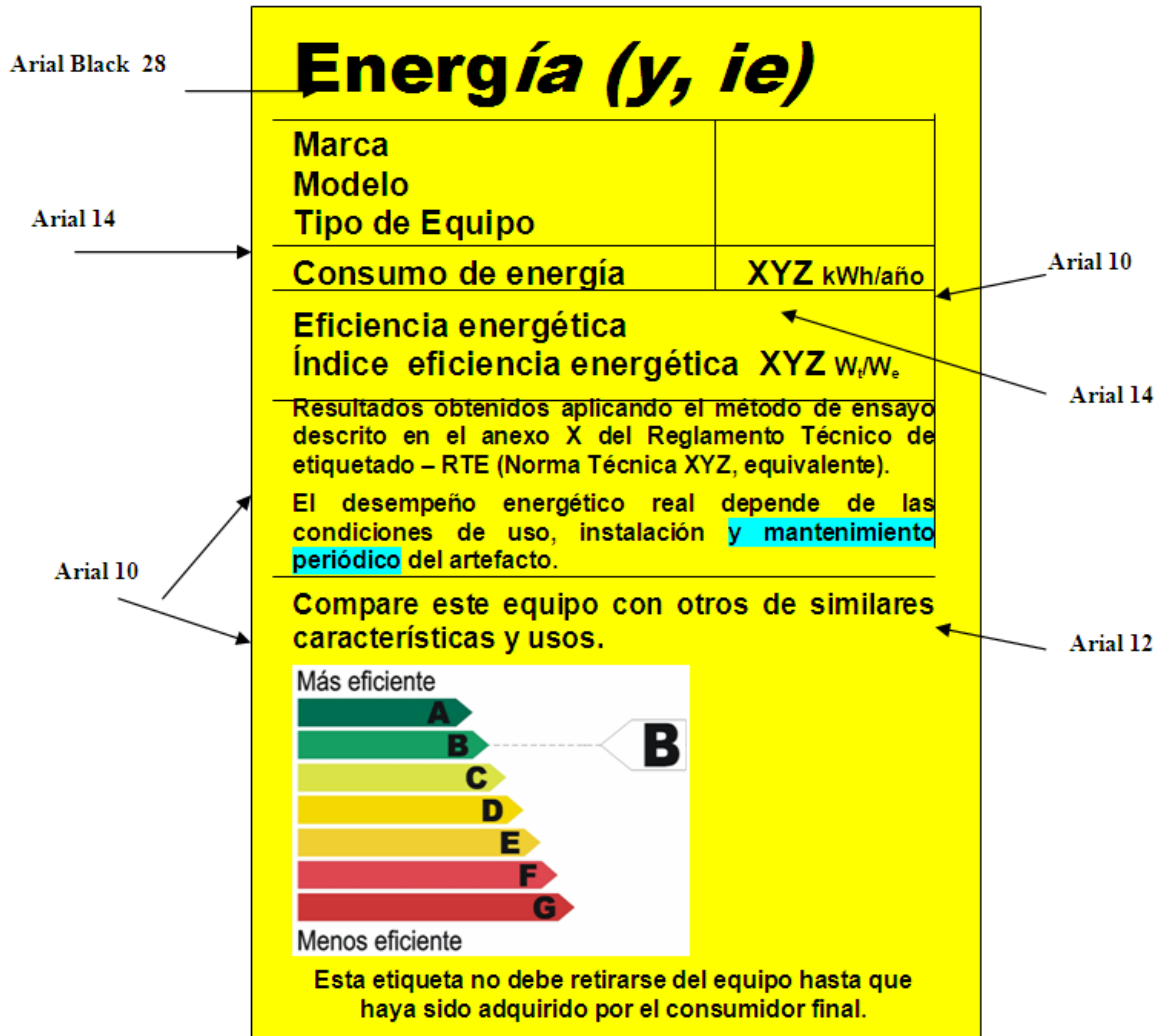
Arial Black 28

Energía (y, ie)

| Marca<br>Modelo<br>Tipo de Equipo | |
|---|---|
| Consumo de energía | XYZ kWh/año |

Arial 14

Arial 10

Eficiencia energética
Índice eficiencia energética XYZ $W_t/W_e$

Arial 14

Resultados obtenidos aplicando el método de ensayo descrito en el anexo X del Reglamento Técnico de etiquetado – RTE (Norma Técnica XYZ, equivalente).

El desempeño energético real depende de las condiciones de uso, instalación y mantenimiento periódico del artefacto.

Arial 10

Compare este equipo con otros de similares características y usos.

Arial 12

Más eficiente
A
B
C
D
E
F
G
Menos eficiente

B

Esta etiqueta no debe retirarse del equipo hasta que haya sido adquirido por el consumidor final.